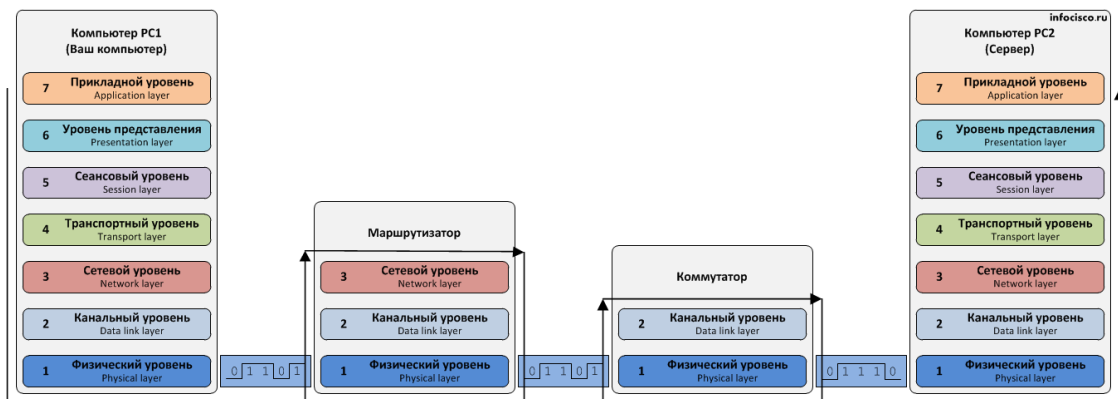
Компьютер PC1
(Ваш компьютер)

7 Прикладной уровень
Application layer

6 Уровень представления
Presentation layer

5 Сеансовый уровень
Session layer

4 Транспортный уровень
Transport layer

3 Сетевой уровень
Network layer

2 Канальный уровень
Data link layer

1 Физический уровень
Physical layer

0 1 1 0 1

Маршрутизатор

3 Сетевой уровень
Network layer

2 Канальный уровень
Data link layer

1 Физический уровень
Physical layer

0 1 1 0 1

Коммутатор

2 Канальный уровень
Data link layer

1 Физический уровень
Physical layer

0 1 1 1 0

infocisco.ru

Компьютер PC2
(Сервер)

7 Прикладной уровень
Application layer

6 Уровень представления
Presentation layer

5 Сеансовый уровень
Session layer

4 Транспортный уровень
Transport layer

3 Сетевой уровень
Network layer

2 Канальный уровень
Data link layer

1 Физический уровень
Physical layer